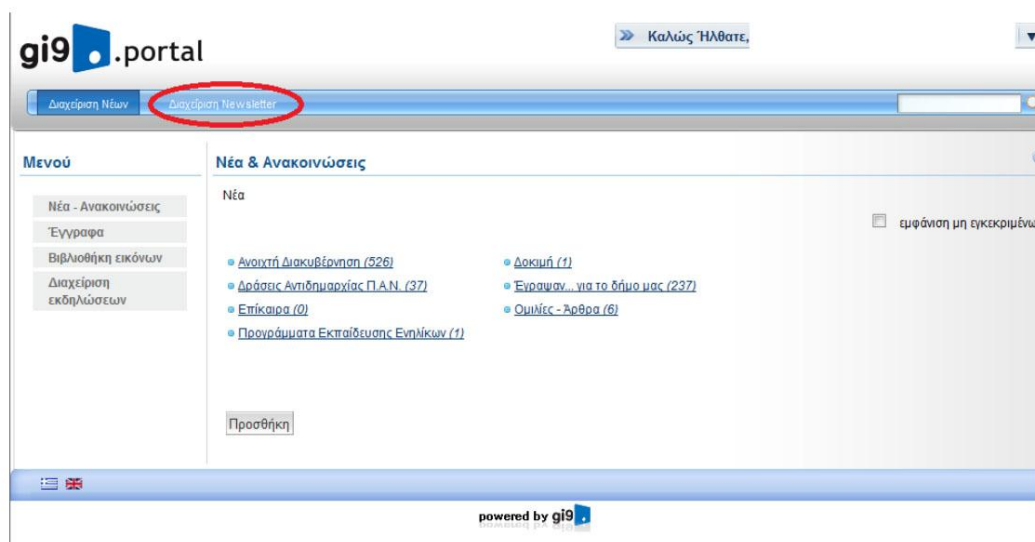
gi9 .portal

Καλώς Ήλθατε,

Διαχείριση Νέων
Διαχείριση Newsletter

Μενού

Νέα - Ανακοινώσεις
Έγγραφα
Βιβλιοθήκη εικόνων
Διαχείριση εκδηλώσεων

Νέα & Ανακοινώσεις

Νέα

εμφάνιση μη εγκεκριμένω

Ανοιχτή Διακυβέρνηση (526)
Δράσεις Αντιδημαρχίας Π.Α.Ν. (37)
Επίκαιρα (0)
Προγράμματα Εκπαίδευσης Ενηλίκων (1)

Δοκιμή (1)
Έγραψαν... για το δήμο μας (237)
Ομιλίες - Άρθρα (6)

Προσθήκη

powered by gi9